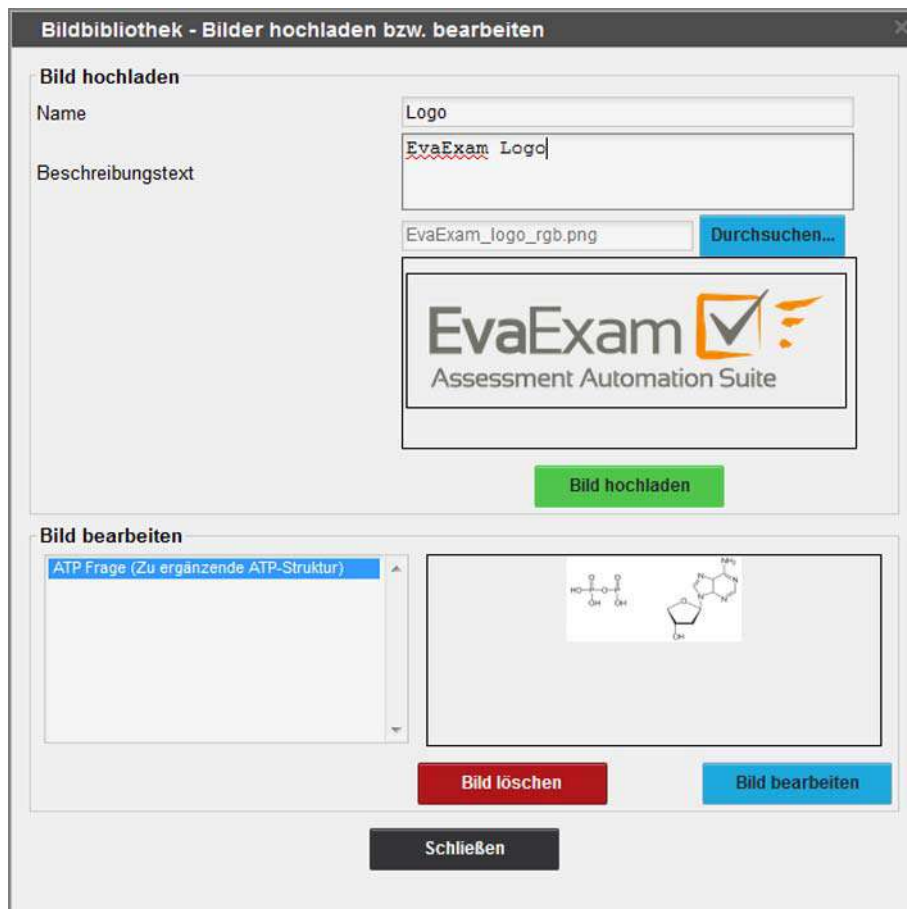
Bildbibliothek - Bilder hochladen bzw. bearbeiten

Bild hochladen

Name

Logo

Beschreibungstext

EvaExam Logo

EvaExam_logo_rgb.png

Durchsuchen...

EvaExam

Assessment Automation Suite

Bild hochladen

Bild bearbeiten

ATP Frage (Zu ergänzende ATP-Struktur)

$NH_2$

HO

OH

OH

OH

Bild löschen

Bild bearbeiten

Schließen